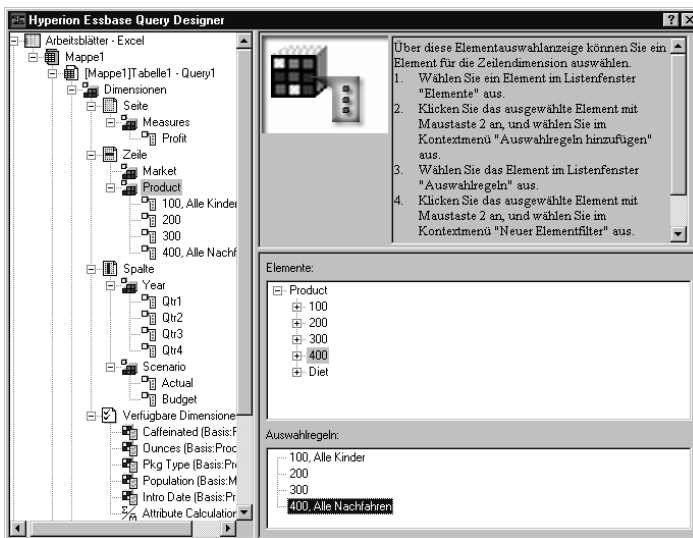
Hyperion Essbase Query Designer

? ×

Arbeitsblätter - Excel
Mappe1
[Mappe1]Tabelle1 - Query1
Dimensionen
Seite
Measures
Profit
Zeile
Market
Product
100, Alle Kinder
200
300
400, Alle Nachf
Spalte
Year
Qtr1
Qtr2
Qtr3
Qtr4
Scenario
Actual
Budget
Verfügbare Dimensione
Caffeinated (Basis:P
Ounces (Basis:Prod
Pkg Type (Basis:Pr
Population (Basis:M
Intro Date (Basis:Pr
Attribute Calculatior

Über diese Elementauswahlanzeige können Sie ein Element für die Zeilendimension auswählen.
1. Wählen Sie ein Element im Listenfenster "Elemente" aus.
2. Klicken Sie das ausgewählte Element mit Maustaste 2 an, und wählen Sie im Kontextmenü "Auswahlregeln hinzufügen" aus.
3. Wählen Sie das Element im Listenfenster "Auswahlregeln" aus.
4. Klicken Sie das ausgewählte Element mit Maustaste 2 an, und wählen Sie im Kontextmenü "Neuer Elementfilter" aus.

Elemente:
Product
100
200
300
400
Diet

Auswahlregeln:
100, Alle Kinder
200
300
400, Alle Nachfahren